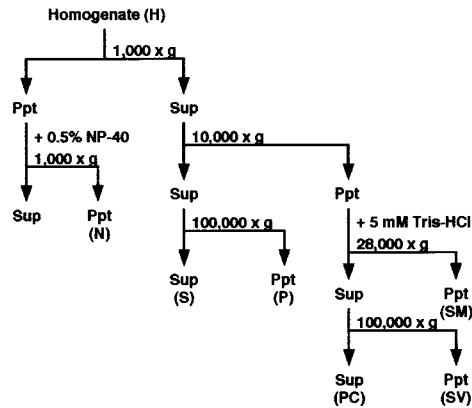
Homogenate (H)

1,000 x g

Ppt

+ 0.5% NP-40

1,000 x g

Sup

Ppt (N)

Sup

10,000 x g

Sup

100,000 x g

Sup (S)

Ppt (P)

Ppt

+ 5 mM Tris-HCl

28,000 x g

Sup

100,000 x g

Sup (PC)

Ppt (SV)

Ppt (SM)